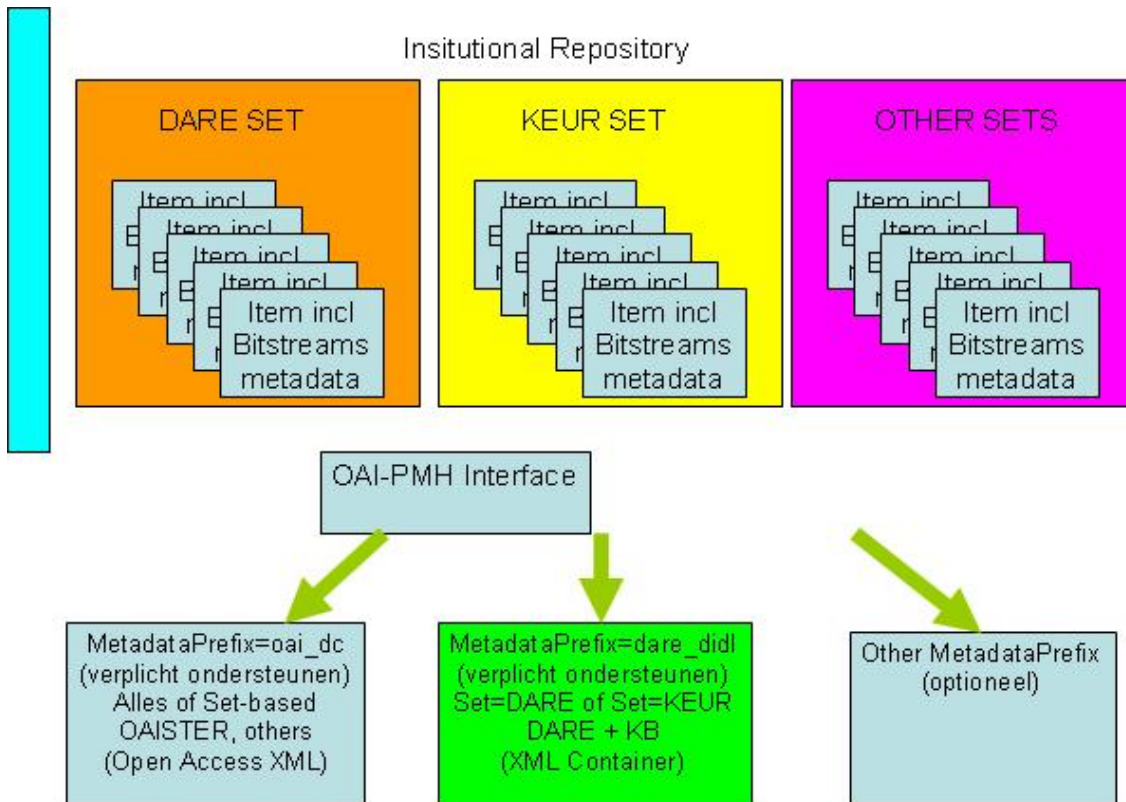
Insitutional Repository

DARE SET

Item incl
Item incl
Item incl
Item incl
Item incl
Bitstreams
metadata

KEUR SET

Item incl
Item incl
Item incl
Item incl
Item incl
Bitstreams
metadata

OTHER SETS

Item incl
Item incl
Item incl
Item incl
Item incl
Bitstreams
metadata

OAI-PMH Interface

MetadataPrefix=oai_dc
(verplicht ondersteunen)
Alles of Set-based
OAISTER, others
(Open Access XML)

MetadataPrefix=dare_didl
(verplicht ondersteunen)
Set=DARE of Set=KEUR
DARE + KB
(XML Container)

Other MetadataPrefix
(optioneel)